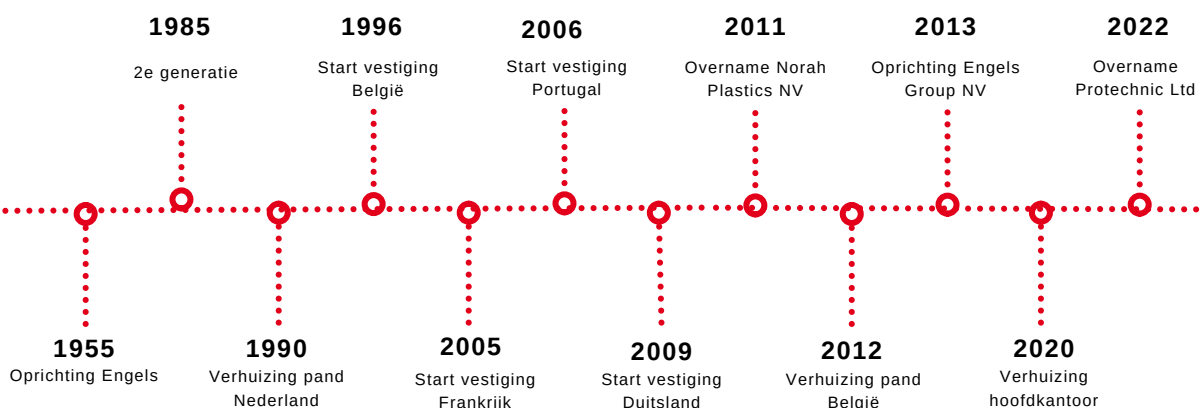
1955
Oprichting Engels

1985
2e generatie

1990
Verhuizing pand Nederland

1996
Start vestiging België

2005
Start vestiging Frankrijk

2006
Start vestiging Portugal

2009
Start vestiging Duitsland

2011
Overname Norah Plastics NV

2012
Verhuizing pand België

2013
Oprichting Engels Group NV

2020
Verhuizing hoofdkantoor

2022
Overname Protechnic Ltd